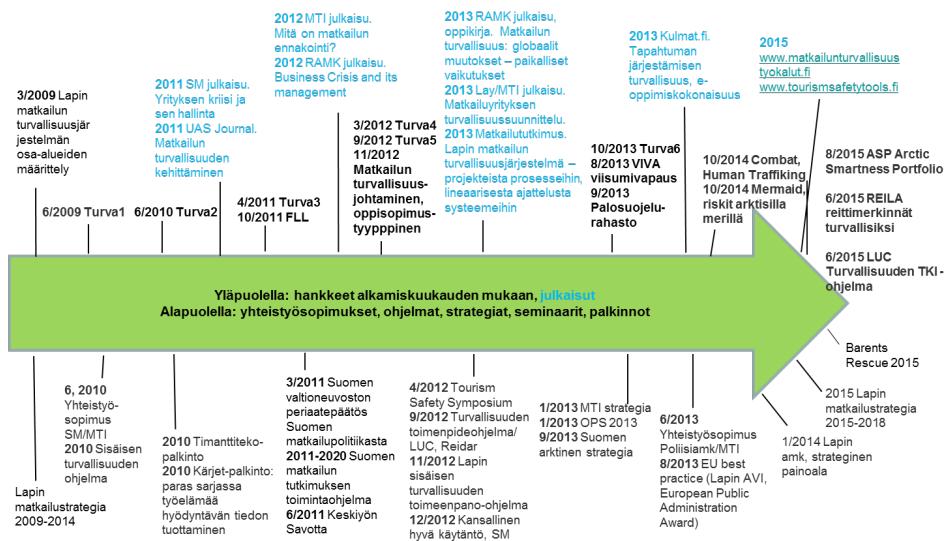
3/2009 Lapin matkailun turvallisuusjärjestelmän osa-alueiden määrittely

6/2009 Turva1

6/2010 Turva2

2011 SM julkaisu. Yrityksen kriisi ja sen hallinta
2011 UAS Journal. Matkailun turvallisuuden kehittäminen

4/2011 Turva3
10/2011 FLL

2012 MTI julkaisu. Mitä on matkailun ennakointi?
2012 RAMK julkaisu. Business Crisis and its management

3/2012 Turva4
9/2012 Turva5
11/2012 Matkailun turvallisuusjohtaminen, oppisopimustyypppinen

2013 RAMK julkaisu, oppikirja. Matkailun turvallisuus: globaalit muutokset – paikalliset vaikutukset
2013 Lay/MTI julkaisu. Matkailuyrityksen turvallisuussuunnittelu.
2013 Matkailututkimus. Lapin matkailun turvallisuusjärjestelmä – projekteista prosesseihin, lineaarisesta ajattelusta systeemeihin

10/2013 Turva6
8/2013 VIVA viisumivapaus
9/2013 Palosuojelurahasto

2013 Kulmat.fi. Tapahtuman järjestämisen turvallisuus, e-oppimiskokonaisuus

10/2014 Combat, Human Traffiking
10/2014 Mermaid, riskit arktisilla merillä

2015 www.matkailunturvallisuustyokalut.fi
www.tourismsafetytools.fi

8/2015 ASP Arctic Smartness Portfolio

6/2015 REILA reittimerkinnät turvallisiksi

6/2015 LUC Turvallisuuden TKI -ohjelma

Yläpuolella: hankkeet alkamiskuukauden mukaan, julkaisut
Alapuolella: yhteistyösopimukset, ohjelmat, strategiat, seminaarit, palkinnot

Lapin matkailustrategia 2009-2014

6, 2010 Yhteistyösopimus SM/MTI
2010 Sisäisen turvallisuuden ohjelma

2010 Timanttitekopalkinto
2010 Kärjet-palkinto: paras sarjassa työelämää hyödyntävän tiedon tuottaminen

3/2011 Suomen valtioneuvoston periaatepäätös Suomen matkailupolitiikasta
2011-2020 Suomen matkailun tutkimuksen toimintaohjelma
6/2011 Keskiyön Savotta

4/2012 Tourism Safety Symposium
9/2012 Turvallisuuden toimenpideohjelma/ LUC, Reidar
11/2012 Lapin sisäisen turvallisuuden toimeenpano-ohjelma
12/2012 Kansallinen hyvä käytäntö, SM

1/2013 MTI strategia
1/2013 OPS 2013
9/2013 Suomen arktinen strategia

6/2013 Yhteistyösopimus Poliisiamk/MTI
8/2013 EU best practice (Lapin AVI, European Public Administration Award)

1/2014 Lapin amk, strateginen painoala

2015 Lapin matkailustrategia 2015-2018

Barents Rescue 2015